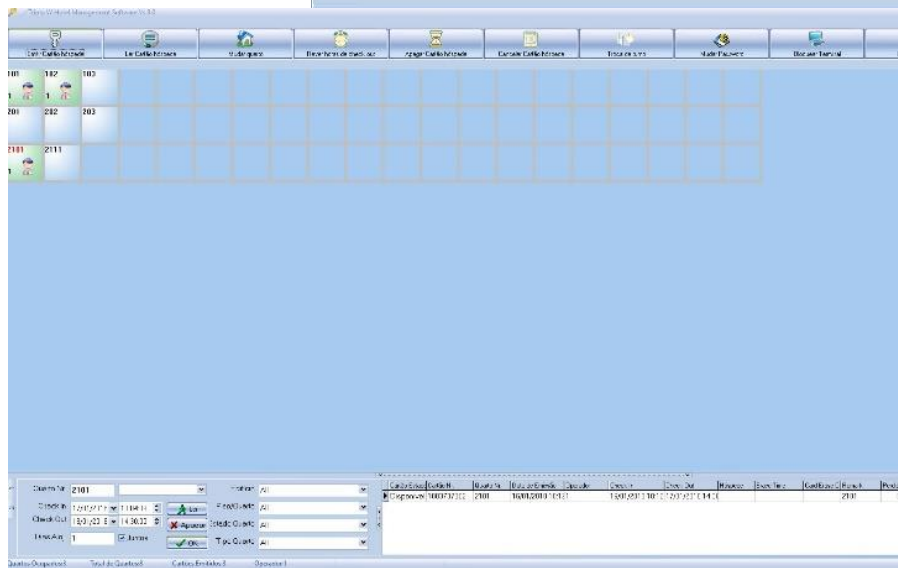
Chris Wilded Management Software V1.13

Emitir Cartão Mifare
Ler Cartão Mifare
Mudar quarto
Despertador
Apagar Cartão Mifare
Cancelar Cartão Mifare
Trocar senha
Mudar Hóspede
Bloquear Terminal

101
102
103
1
1
201
202
203
2101
2111
1

Quarto Nr. 2101
Check In 12/03/2013 11:04:11
Check Out 13/03/2013 14:30:00
Ler
Apagar
OK
Juntar
Hóspede All
Piso/Quarto All
Estado Quarto All
Tipo Quarto All

| Cartão Estado | Cartão Nr. | Quarto Nr. | Data de Emissão | Operador | Check In | Check Out | Hóspede | Exceções | Cadastro | Remark | Perda |
|---|---|---|---|---|---|---|---|---|---|---|---|
| Disponível | 1000707302 | 2101 | 16/03/2013 10:12 | | 13/03/2013 10:1 | 12/03/2013 14:0 | | | | 2101 | |

Quartos Ocupados:3 Total de Quartos:8 Cartões Emitidos:3 Operador:1